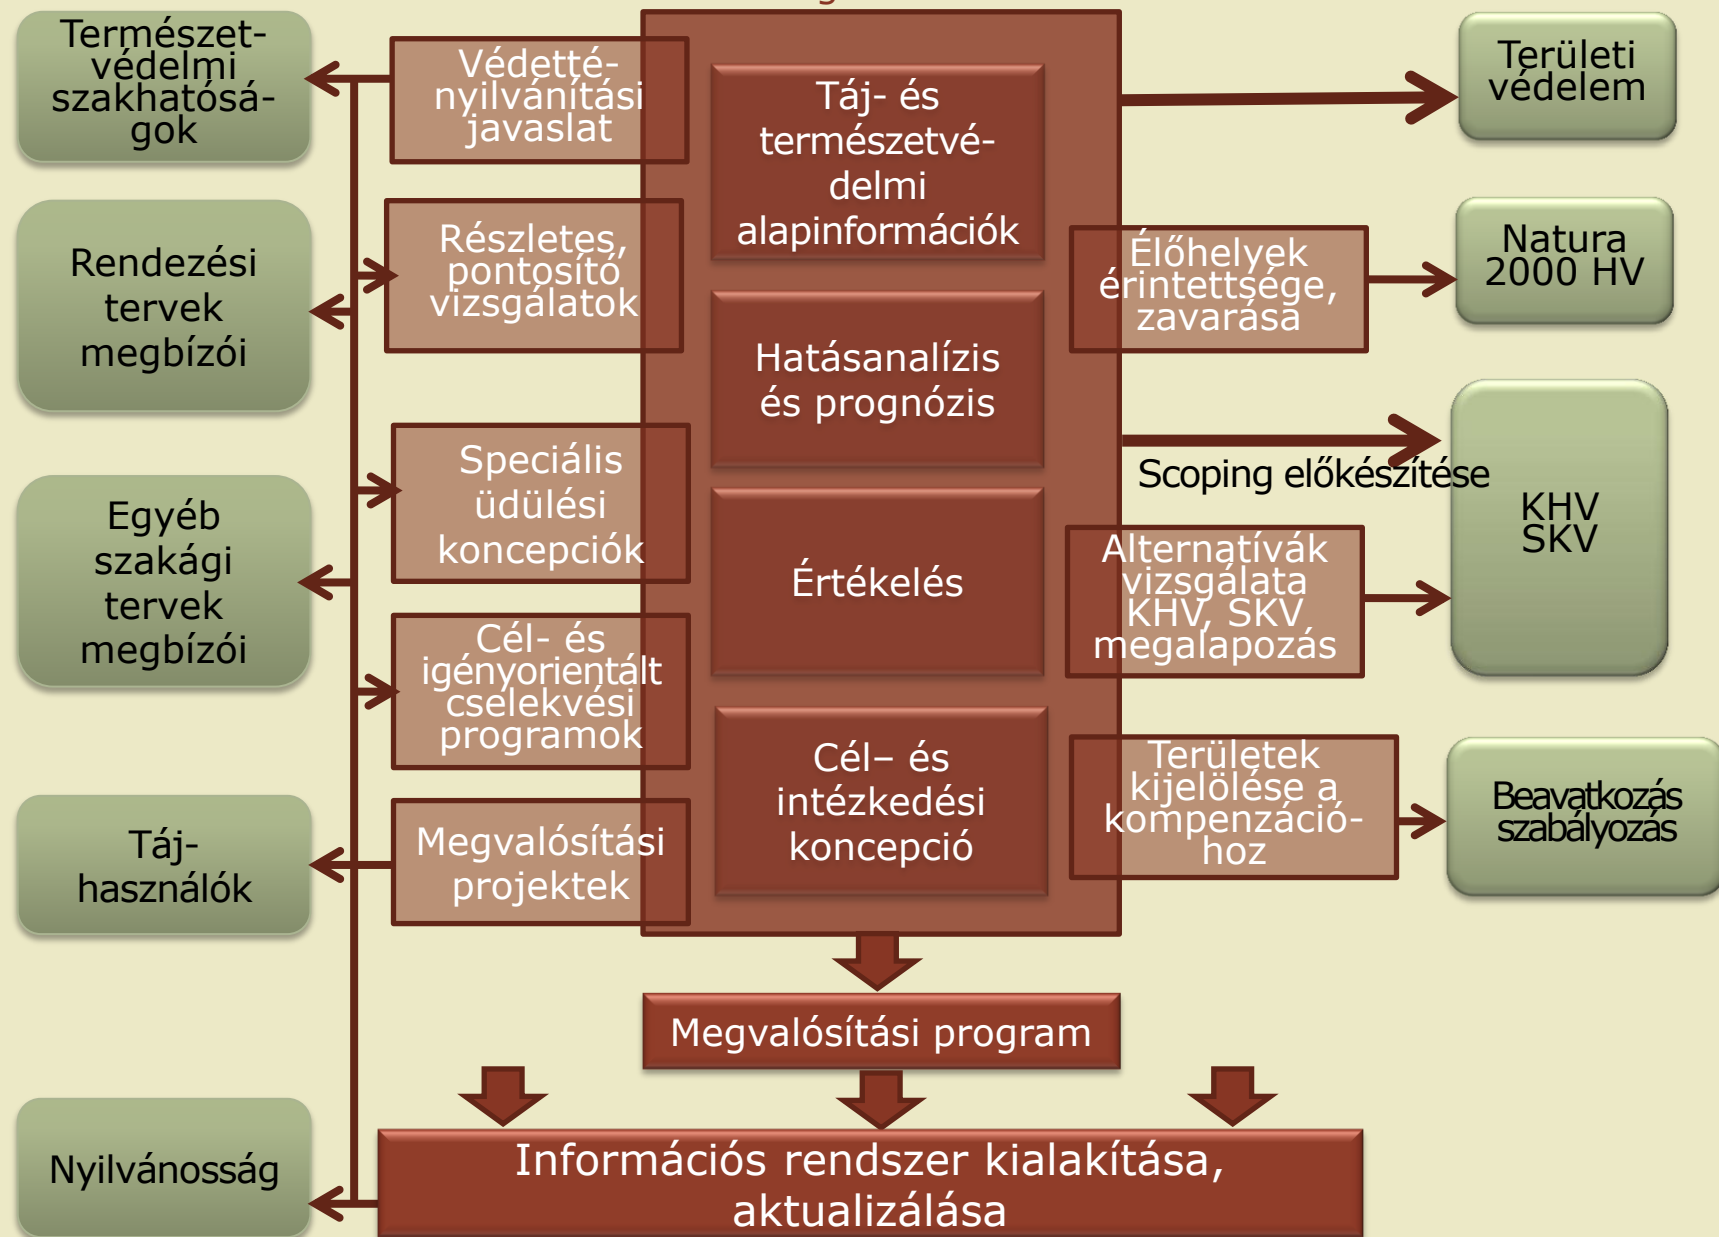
Természetvédelmi szakhatóságok

Védetté-nyilvánítási javaslat

Táj- és természetvédelmi alapinformációk

Területi védelem

Rendezési tervek megbízói

Részletes, pontosító vizsgálatok

Hatásanalízis és prognózis

Élőhelyek érintettsége, zavarása

Natura 2000 HV

Scoping előkészítése

KHV SKV

Egyéb szakági tervek megbízói

Speciális üdülési koncepciók

Értékelés

Alternatívák vizsgálata KHV, SKV megalapozás

Cél- és igényorientált cselekvési programok

Cél– és intézkedési koncepció

Területek kijelölése a kompenzációhoz

Beavatkozás szabályozás

Táj-használók

Megvalósítási projektek

Megvalósítási program

Nyilvánosság

Információs rendszer kialakítása, aktualizálása